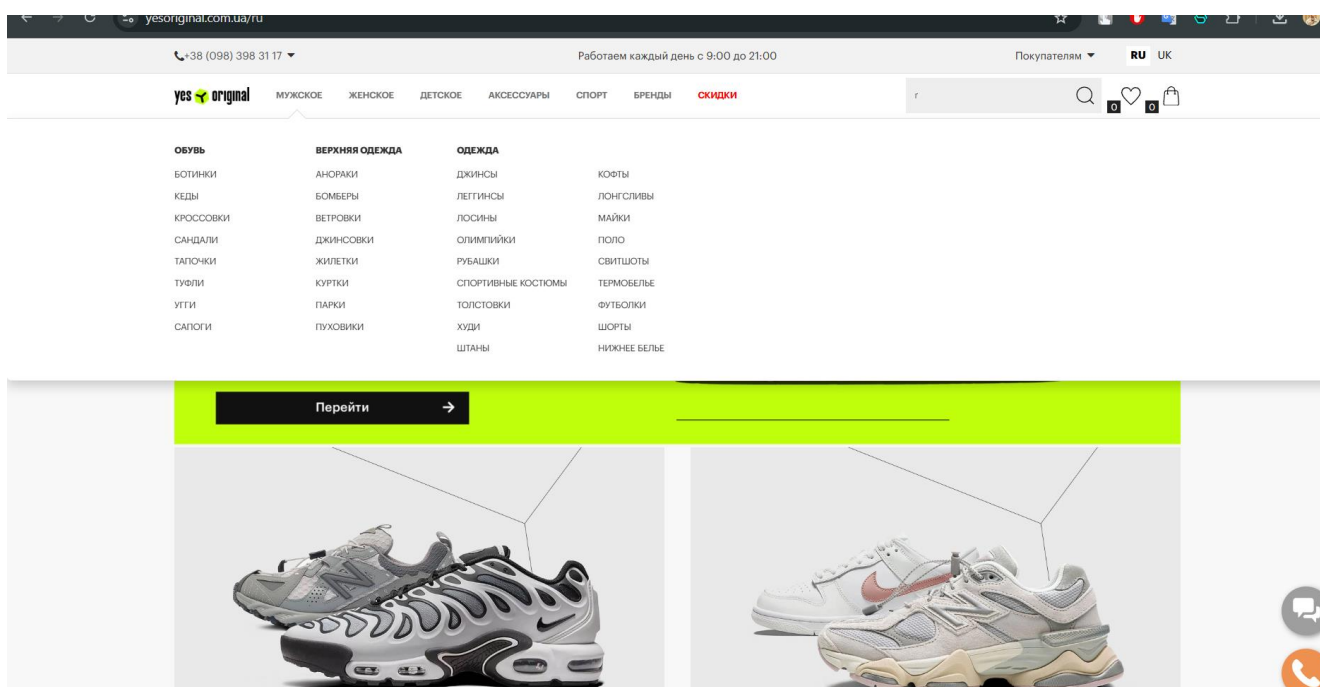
yesoriginal.com.ua/ru

+38 (098) 398 31 17 ▾
Работаем каждый день с 9:00 до 21:00
Покупателям ▾
RU UK

yes original
МУЖСКОЕ ЖЕНСКОЕ ДЕТСКОЕ АКСЕССУАРЫ СПОРТ БРЕНДЫ СКИДКИ

0 0

ОБУВЬ
БОТИНКИ
КЕДЫ
КРОССОВКИ
САНДАЛИ
ТАПОЧКИ
ТУФЛИ
УГГИ
САПОГИ

ВЕРХНЯЯ ОДЕЖДА
АНОРАКИ
БОМБЕРЫ
ВЕТРОВКИ
ДЖИНСОВКИ
ЖИЛЕТКИ
КУРТКИ
ПАРКИ
ПУХОВИКИ

ОДЕЖДА
ДЖИНСЫ
ЛЕГГИНСЫ
ЛОСИНЫ
ОЛИМПИЙКИ
РУБАШКИ
СПОРТИВНЫЕ КОСТЮМЫ
ТОЛСТОВКИ
ХУДИ
ШТАНЫ

КОФТЫ
ЛОНГСЛИВЫ
МАЙКИ
ПОЛО
СВИТШОТЫ
ТЕРМОБЕЛЬЕ
ФУТБОЛКИ
ШОРТЫ
НИЖНЕЕ БЕЛЬЕ

Перейти →